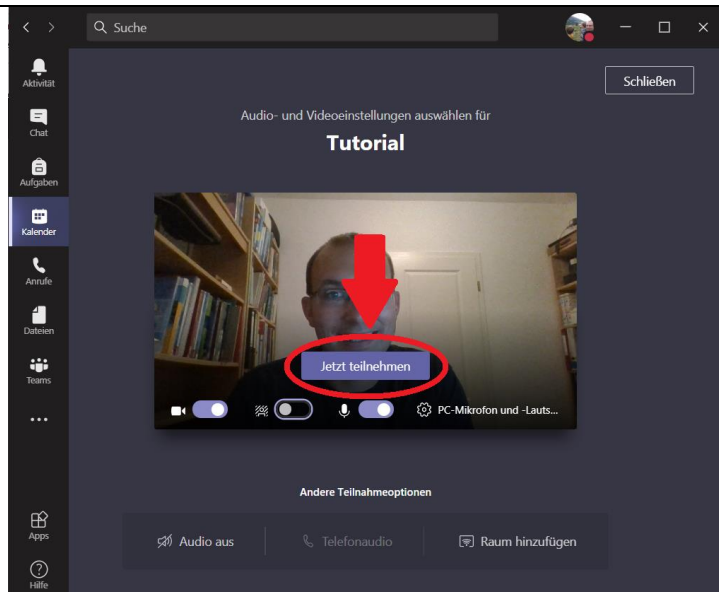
Suche

Aktivität

Chat

Aufgaben

Kalender

Anrufe

Dateien

Teams

...

Apps

Hilfe

Schließen

Audio- und Videoeinstellungen auswählen für

Tutorial

Jetzt teilnehmen

PC-Mikrofon und -Lauts...

Andere Teilnahmeoptionen

Audio aus

Telefonaudio

Raum hinzufügen